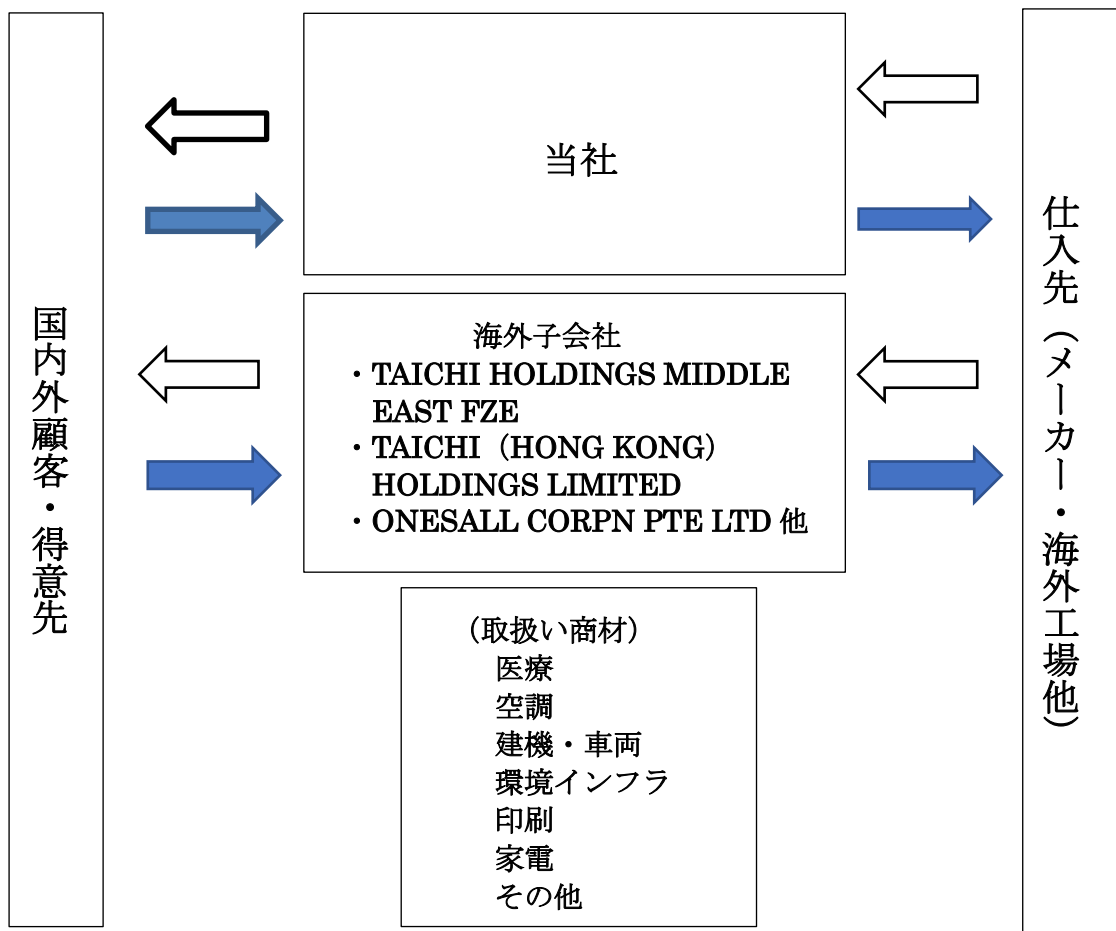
国内外顧客・得意先

当社

海外子会社
・TAICHI HOLDINGS MIDDLE EAST FZE
・TAICHI（HONG KONG）HOLDINGS LIMITED
・ONESALL CORPN PTE LTD 他

（取扱い商材）
医療
空調
建機・車両
環境インフラ
印刷
家電
その他

仕入先（メーカー・海外工場他）